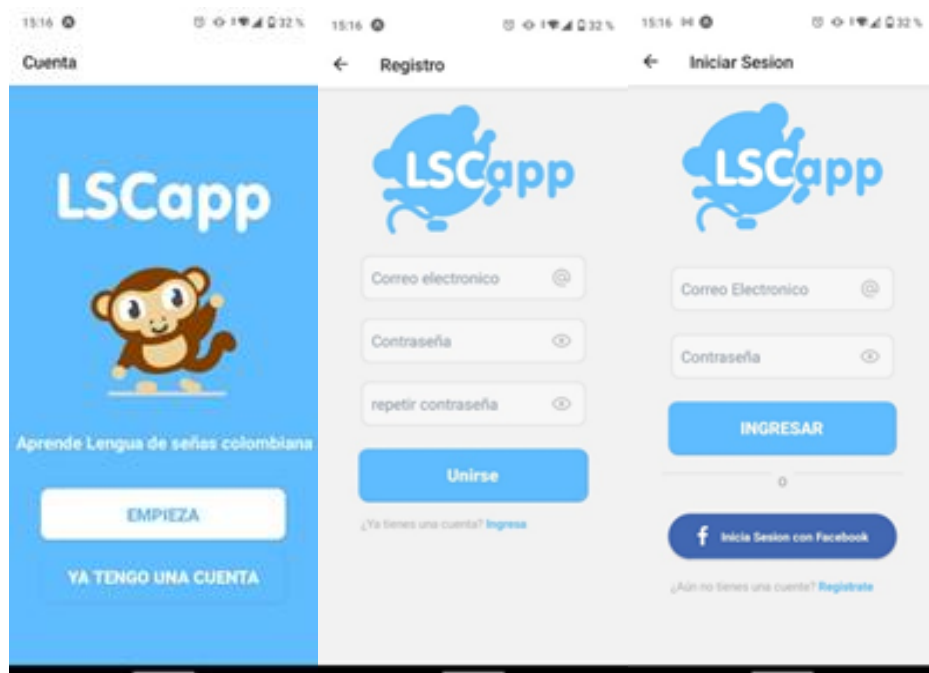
15:16 32%

Cuenta

LSCapp

Aprende Lengua de señas colombiana

EMPIEZA

YA TENGO UNA CUENTA

15:16 32%

Registro

LSCapp

Correo electronico

Contraseña

repetir contraseña

Unirse

¿Ya tienes una cuenta? Ingresa

15:16 32%

Iniciar Sesion

LSCapp

Correo Electronico

Contraseña

INGRESAR

o

Inicia Sesion con Facebook

¿Aún no tienes una cuenta? Registrate